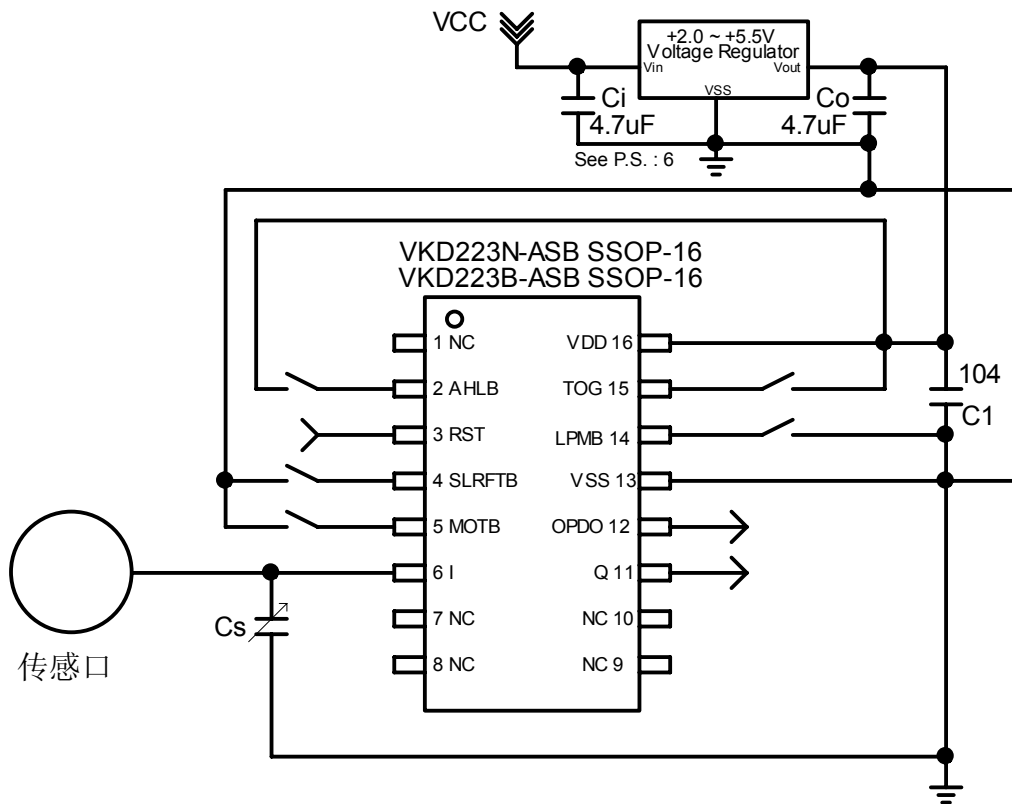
VCC
+2.0 ~ +5.5V
Voltage Regulator
Vin
Vout
VSS
Ci
4.7uF
Co
4.7uF
See P.S. : 6
VKD223N-ASB SSOP-16
VKD223B-ASB SSOP-16
1 NC
2 AHLB
3 RST
4 SLRFTB
5 MOTB
6 I
7 NC
8 NC
VDD 16
TOG 15
LPMB 14
VSS 13
OPDO 12
Q 11
NC 10
NC 9
104
C1
Cs
传感口